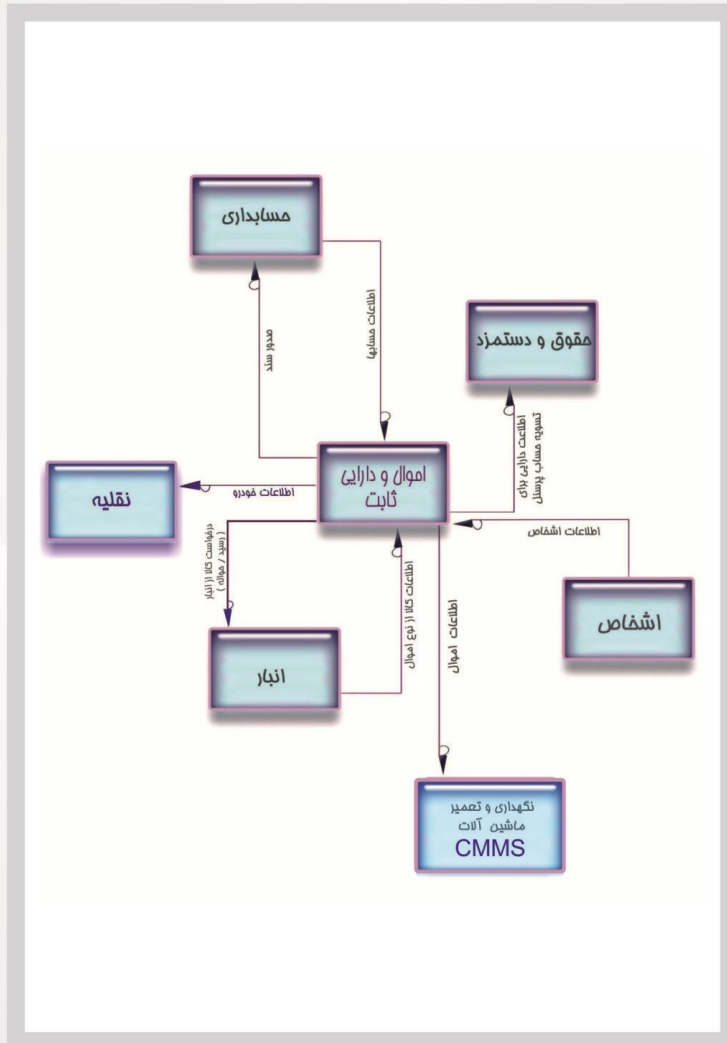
حسابداری

صدور سند

اطلاعات حسابها

حقوق و دستمزد

اطلاعات دارایی برای تسویه حساب پرسنل

نقلیه

اطلاعات خودرو

اموال و دارایی ثابت

اطلاعات اشخاص

درخواست کالا از انبار ( رسید / حواله )

اطلاعات کالا از نوع اموال

اطلاعات اموال

اشخاص

انبار

نگهداری و تعمیر ماشین آلات CMMS